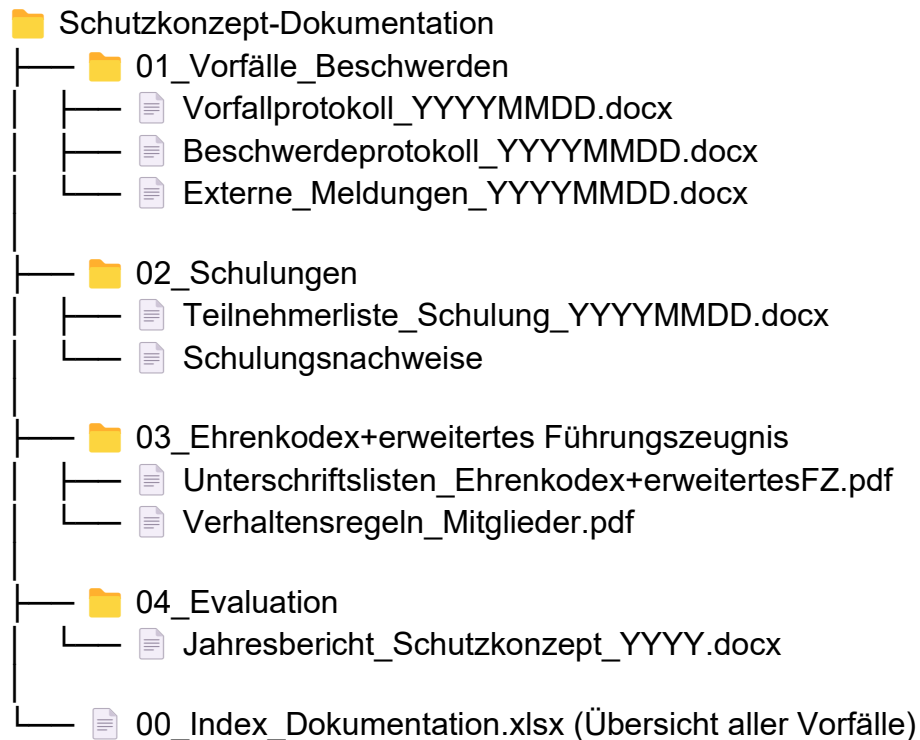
Schutzkonzept-Dokumentation
01_Vorfälle_Beschwerden
Vorfallprotokoll_YYYYMMDD.docx
Beschwerdeprotokoll_YYYYMMDD.docx
Externe_Meldungen_YYYYMMDD.docx
02_Schulungen
Teilnehmerliste_Schulung_YYYYMMDD.docx
Schulungsnachweise
03_Ehrenkodex+erweitertes Führungszeugnis
Unterschriftslisten_Ehrenkodex+erweitertesFZ.pdf
Verhaltensregeln_Mitglieder.pdf
04_Evaluation
Jahresbericht_Schutzkonzept_YYYY.docx
00_Index_Dokumentation.xlsx (Übersicht aller Vorfälle)